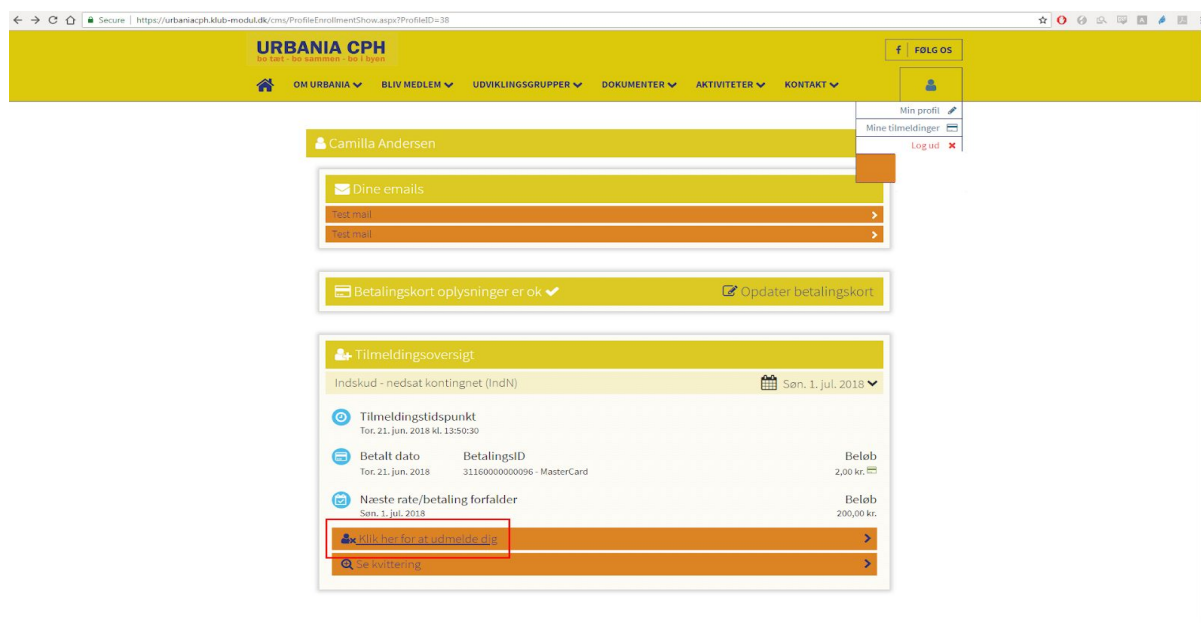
Secure | https://urbaniacph.klub-modul.dk/cms/ProfileEnrollmentShow.aspx?ProfileID=38

URBANIA CPH
bo tæt - bo sammen - bo i byen

FØLG OS

OM URBANIA BLIV MEDLEM UDVIKLINGSGRUPPER DOKUMENTER AKTIVITETER KONTAKT

Min profil
Mine tilmeldinger
Log ud

Camilla Andersen

Dine emails
Test mail
Test mail

Betalingskort oplysninger er ok
Opdater betalingskort

Tilmeldingsoversigt
Indskud - nedsat kontingnet (IndN)
Søn. 1. jul. 2018

Tilmeldingstidspunkt
Tor. 21. jun. 2018 kl. 13:50:30

Betalt dato
Tor. 21. jun. 2018
BetalingsID
31160000000096 - MasterCard
Beløb
2,00 kr.

Næste rate/betaling forfalder
Søn. 1. jul. 2018
Beløb
200,00 kr.

Klik her for at udmelde dig
Se kvittering